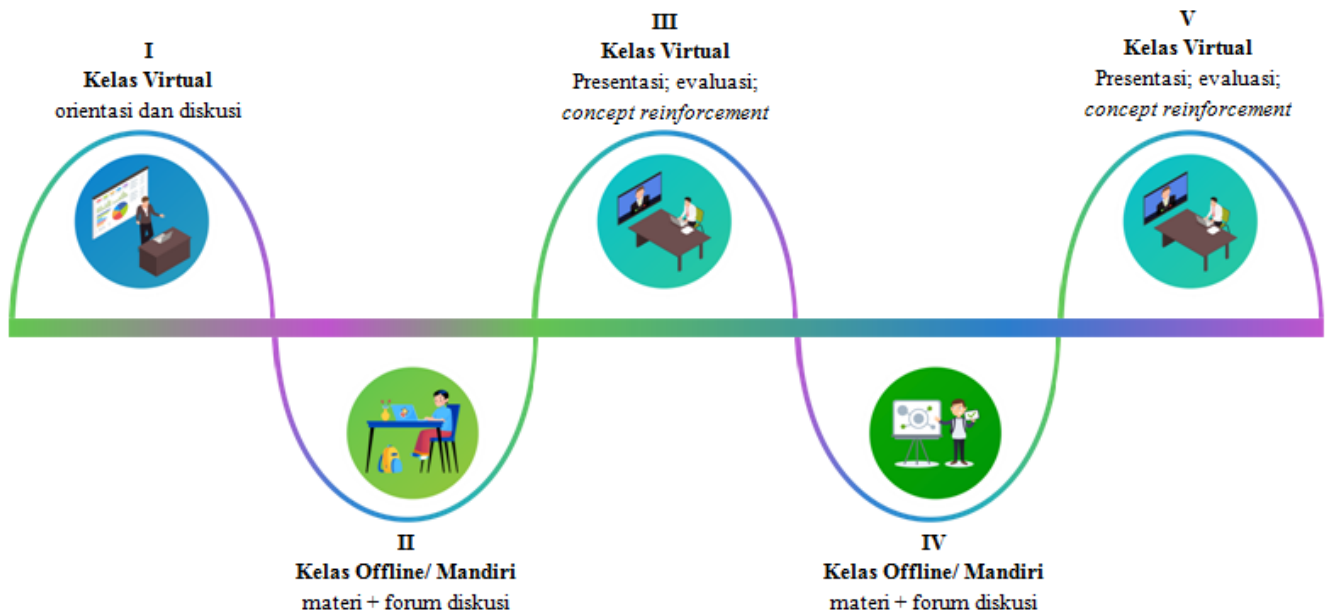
I
Kelas Virtual
orientasi dan diskusi

III
Kelas Virtual
Presentasi; evaluasi;
*concept reinforcement*

V
Kelas Virtual
Presentasi; evaluasi;
*concept reinforcement*

II
Kelas Offline/ Mandiri
materi + forum diskusi

IV
Kelas Offline/ Mandiri
materi + forum diskusi